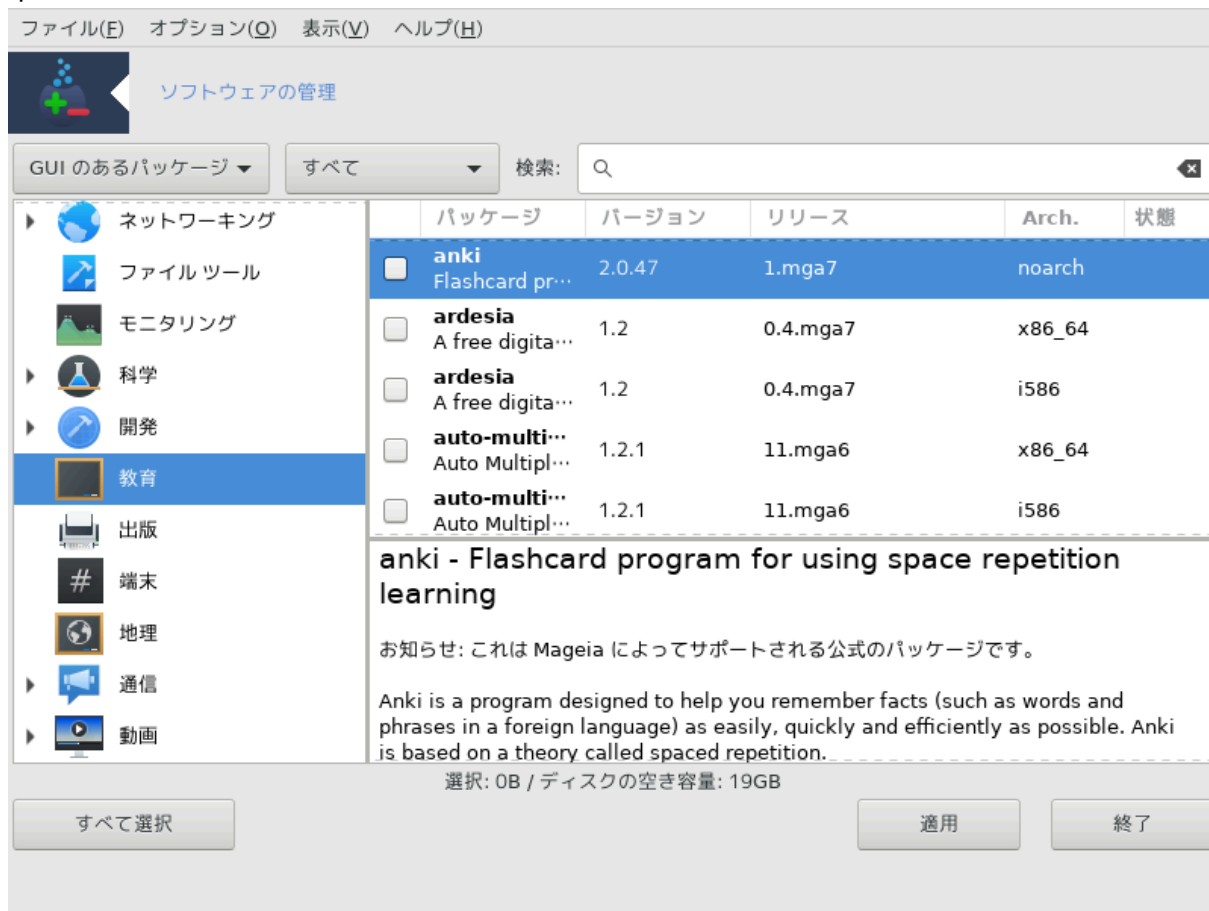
ファイル(F) オプション(O) 表示(V) ヘルプ(H)

ソフトウェアの管理

GUI のあるパッケージ ▾ すべて ▾ 検索:

ネットワーキング
ファイル ツール
モニタリング
科学
開発
教育
出版
端末
地理
通信
動画

| | パッケージ | バージョン | リリース | Arch. | 状態 |
|---|---|---|---|---|---|
| | anki Flashcard pr… | 2.0.47 | 1.mga7 | noarch | |
| | ardesia A free digita… | 1.2 | 0.4.mga7 | x86_64 | |
| | ardesia A free digita… | 1.2 | 0.4.mga7 | i586 | |
| | auto-multi… Auto Multipl… | 1.2.1 | 11.mga6 | x86_64 | |
| | auto-multi… Auto Multipl… | 1.2.1 | 11.mga6 | i586 | |

anki - Flashcard program for using space repetition learning

お知らせ: これは Mageia によってサポートされる公式のパッケージです。

Anki is a program designed to help you remember facts (such as words and phrases in a foreign language) as easily, quickly and efficiently as possible. Anki is based on a theory called spaced repetition.

選択: 0B / ディスクの空き容量: 19GB

すべて選択 適用 終了